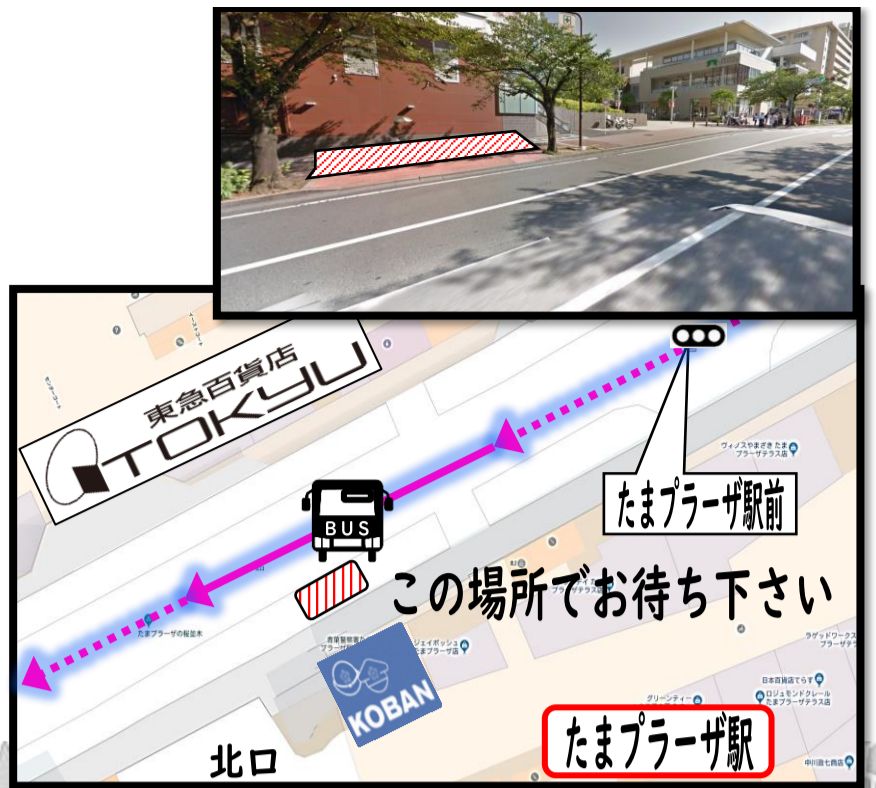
東急百貨店
TOKYU

BUS

たまプラーザ駅前

この場所でお待ち下さい

KOBAN

北口

たまプラーザ駅

ヴィノスやまざき たまプラーザテラス店

たまプラーザの桜並木

ジェイボッシュ たまプラーザ店

ラゲッドワークス たまプラーザ店

日本百貨店てらす

ロジェモンドクレール たまプラーザテラス店

グリーンティー

中川政七商店